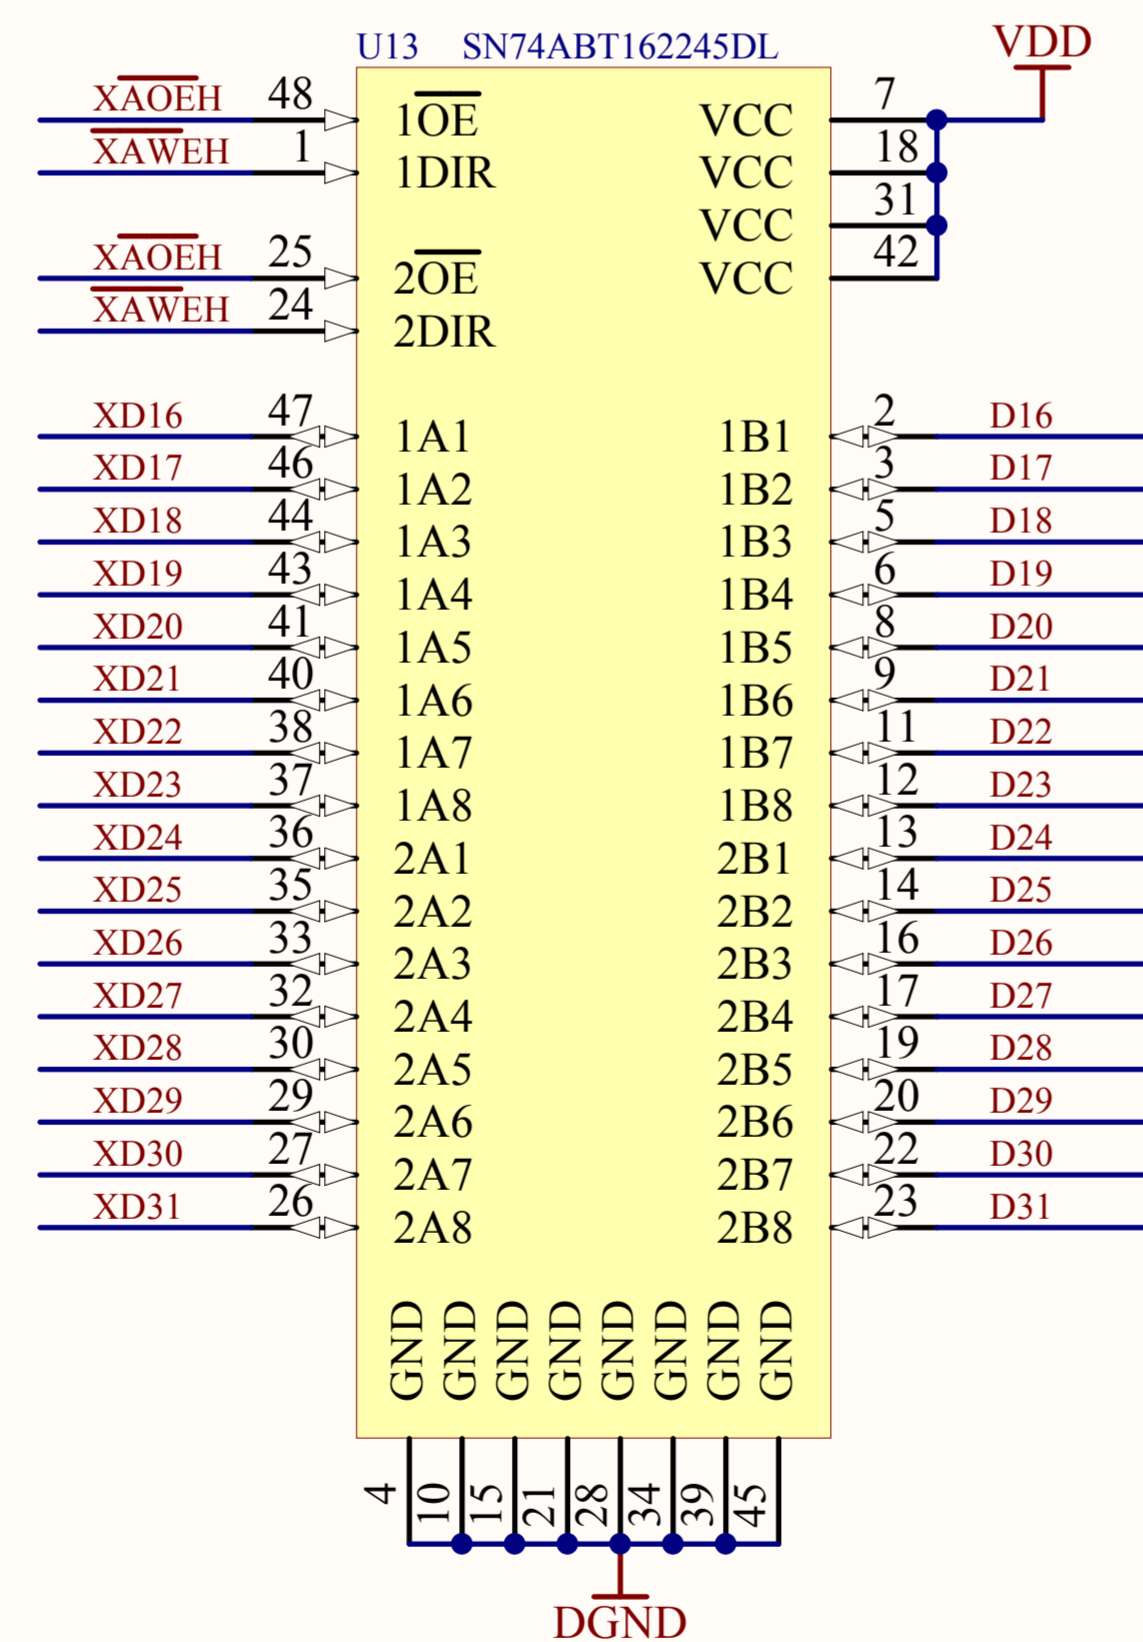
U13 SN74ABT162245DL

VDD

$X\overline{AOE}H$ 48 $1\overline{OE}$ VCC 7
$\overline{XAWE}H$ 1 1DIR VCC 18
VCC 31
$X\overline{AOE}H$ 25 $2\overline{OE}$ VCC 42
$\overline{XAWE}H$ 24 2DIR

| | | | | | |
|---|---|---|---|---|---|
| XD16 | 47 | 1A1 | 1B1 | 2 | D16 |
| XD17 | 46 | 1A2 | 1B2 | 3 | D17 |
| XD18 | 44 | 1A3 | 1B3 | 5 | D18 |
| XD19 | 43 | 1A4 | 1B4 | 6 | D19 |
| XD20 | 41 | 1A5 | 1B5 | 8 | D20 |
| XD21 | 40 | 1A6 | 1B6 | 9 | D21 |
| XD22 | 38 | 1A7 | 1B7 | 11 | D22 |
| XD23 | 37 | 1A8 | 1B8 | 12 | D23 |
| XD24 | 36 | 2A1 | 2B1 | 13 | D24 |
| XD25 | 35 | 2A2 | 2B2 | 14 | D25 |
| XD26 | 33 | 2A3 | 2B3 | 16 | D26 |
| XD27 | 32 | 2A4 | 2B4 | 17 | D27 |
| XD28 | 30 | 2A5 | 2B5 | 19 | D28 |
| XD29 | 29 | 2A6 | 2B6 | 20 | D29 |
| XD30 | 27 | 2A7 | 2B7 | 22 | D30 |
| XD31 | 26 | 2A8 | 2B8 | 23 | D31 |

GND GND GND GND GND GND GND GND
4 10 15 21 28 34 39 45

DGND